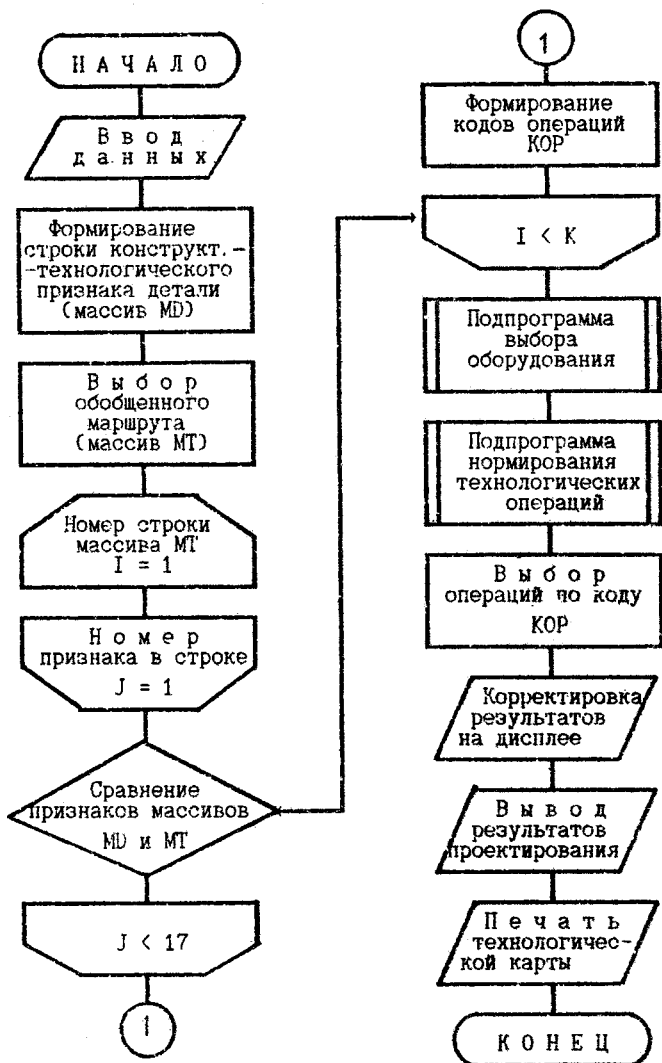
НАЧАЛО

Ввод данных

Формирование строки конструкт.--технологического признака детали (массив MD)

Выбор обобщенного маршрута (массив MT)

Номер строки массива MT $I = 1$

Номер признака в строке $J = 1$

Сравнение признаков массивов MD и MT

$J < 17$

1

1

Формирование кодов операций КОР

$I < K$

Подпрограмма выбора оборудования

Подпрограмма нормирования технологических операций

Выбор операций по коду КОР

Корректировка результатов на дисплее

Вывод результатов проектирования

Печать технологической карты

КОНЕЦ